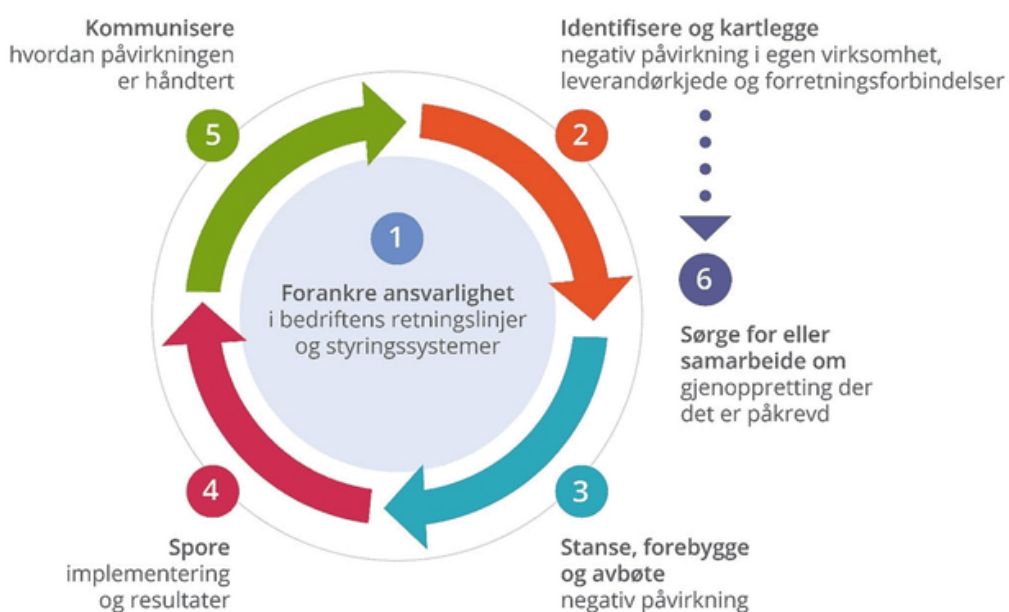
Kommunisere
hvordan påvirkningen er håndtert

5

Identifisere og kartlegge
negativ påvirkning i egen virksomhet, leverandørkjede og forretningsforbindelser

2

1

Forankre ansvarlighet
i bedriftens retningslinjer og styringssystemer

6

Sørge for eller samarbeide om
gjenoppretting der det er påkrevd

4

Spore
implementering og resultater

3

Stanse, forebygge og avbøte
negativ påvirkning